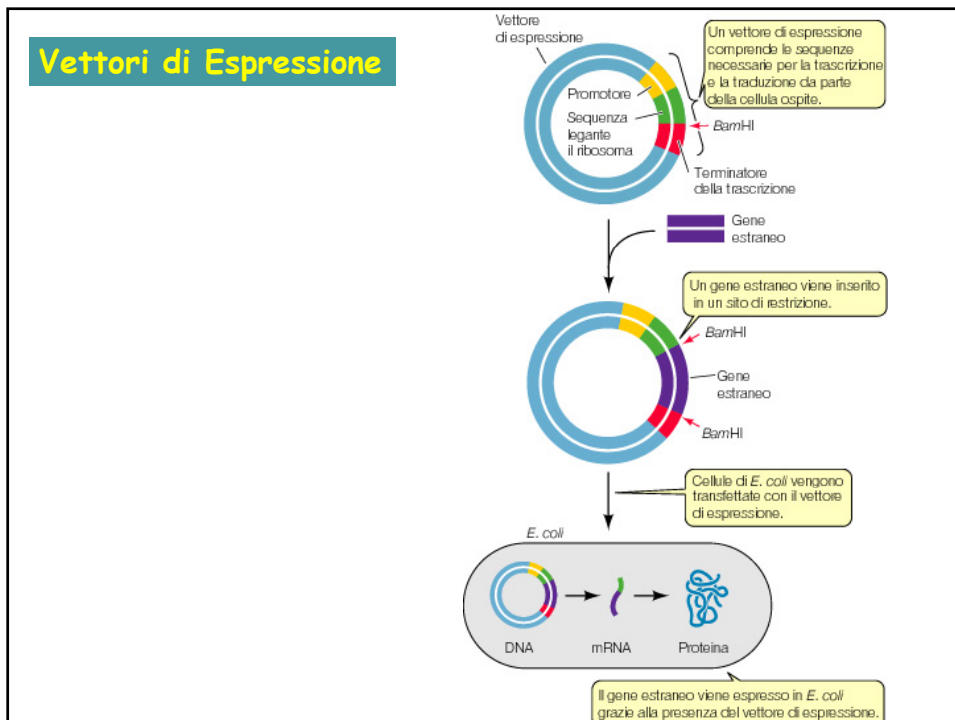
Vettori di Espressione

Vettore di espressione

Promotore

Sequenza legante il ribosoma

Un vettore di espressione comprende le sequenze necessarie per la trascrizione e la traduzione da parte della cellula ospite.

BamHI

Terminatore della trascrizione

Gene estraneo

Un gene estraneo viene inserito in un sito di restrizione.

BamHI

Gene estraneo

BamHI

Cellule di E. coli vengono transfettate con il vettore di espressione.

E. coli

DNA

mRNA

Proteina

Il gene estraneo viene espresso in E. coli grazie alla presenza del vettore di espressione.